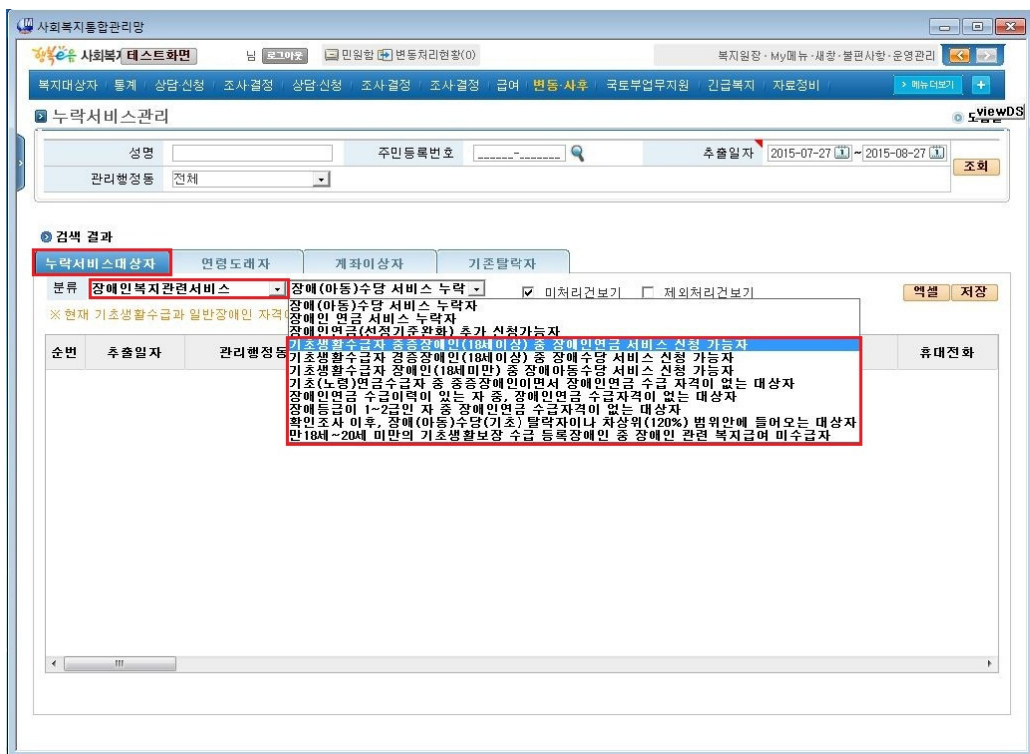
사회복지통합관리망

행복e음 사회복지 테스트화면 님 로그아웃 민원함 변동처리현황(0) 복지원장 · My메뉴 · 새창 · 불편사항 · 운영관리

복지대상자 | 통계 | 상담·신청 | 조사·결정 | 상담·신청 | 조사·결정 | 조사·결정 | 급여 | 변동·사후 | 국토부업무지원 | 긴급복지 | 자료정비 | 메뉴더보기

누락서비스관리

viewDS 도움말

성명 주민등록번호 ______-_______ 추출일자 2015-07-27 ~ 2015-08-27 조회

관리행정동 전체

검색 결과

누락서비스대상자 | 연령도래자 | 계좌이상자 | 기존탈락자

분류 장애인복지관련서비스 장애(아동)수당 서비스 누락 미처리건보기 제외처리건보기 엑셀 저장

※ 현재 기초생활수급과 일반장애인 자격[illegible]

장애(아동)수당 서비스 누락자
장애인 연금 서비스 누락자
장애인연금(선정기준완화) 추가 신청가능자
기초생활수급자 중증장애인(18세이상) 중 장애인연금 서비스 신청 가능자
기초생활수급자 경증장애인(18세이상) 중 장애수당 서비스 신청 가능자
기초생활수급자 장애인(18세미만) 중 장애아동수당 서비스 신청 가능자
기초(노령)연금수급자 중 중증장애인이면서 장애인연금 수급 자격이 없는 대상자
장애인연금 수급이력이 있는 자 중, 장애인연금 수급자격이 없는 대상자
장애등급이 1~2급인 자 중 장애인연금 수급자격이 없는 대상자
확인조사 이후, 장애(아동)수당(기초) 탈락자이나 차상위(120%) 범위안에 들어오는 대상자
만18세~20세 미만의 기초생활보장 수급 등록장애인 중 장애인 관련 복지급여 미수급자

순번 | 추출일자 | 관리행정동 | 휴대전화